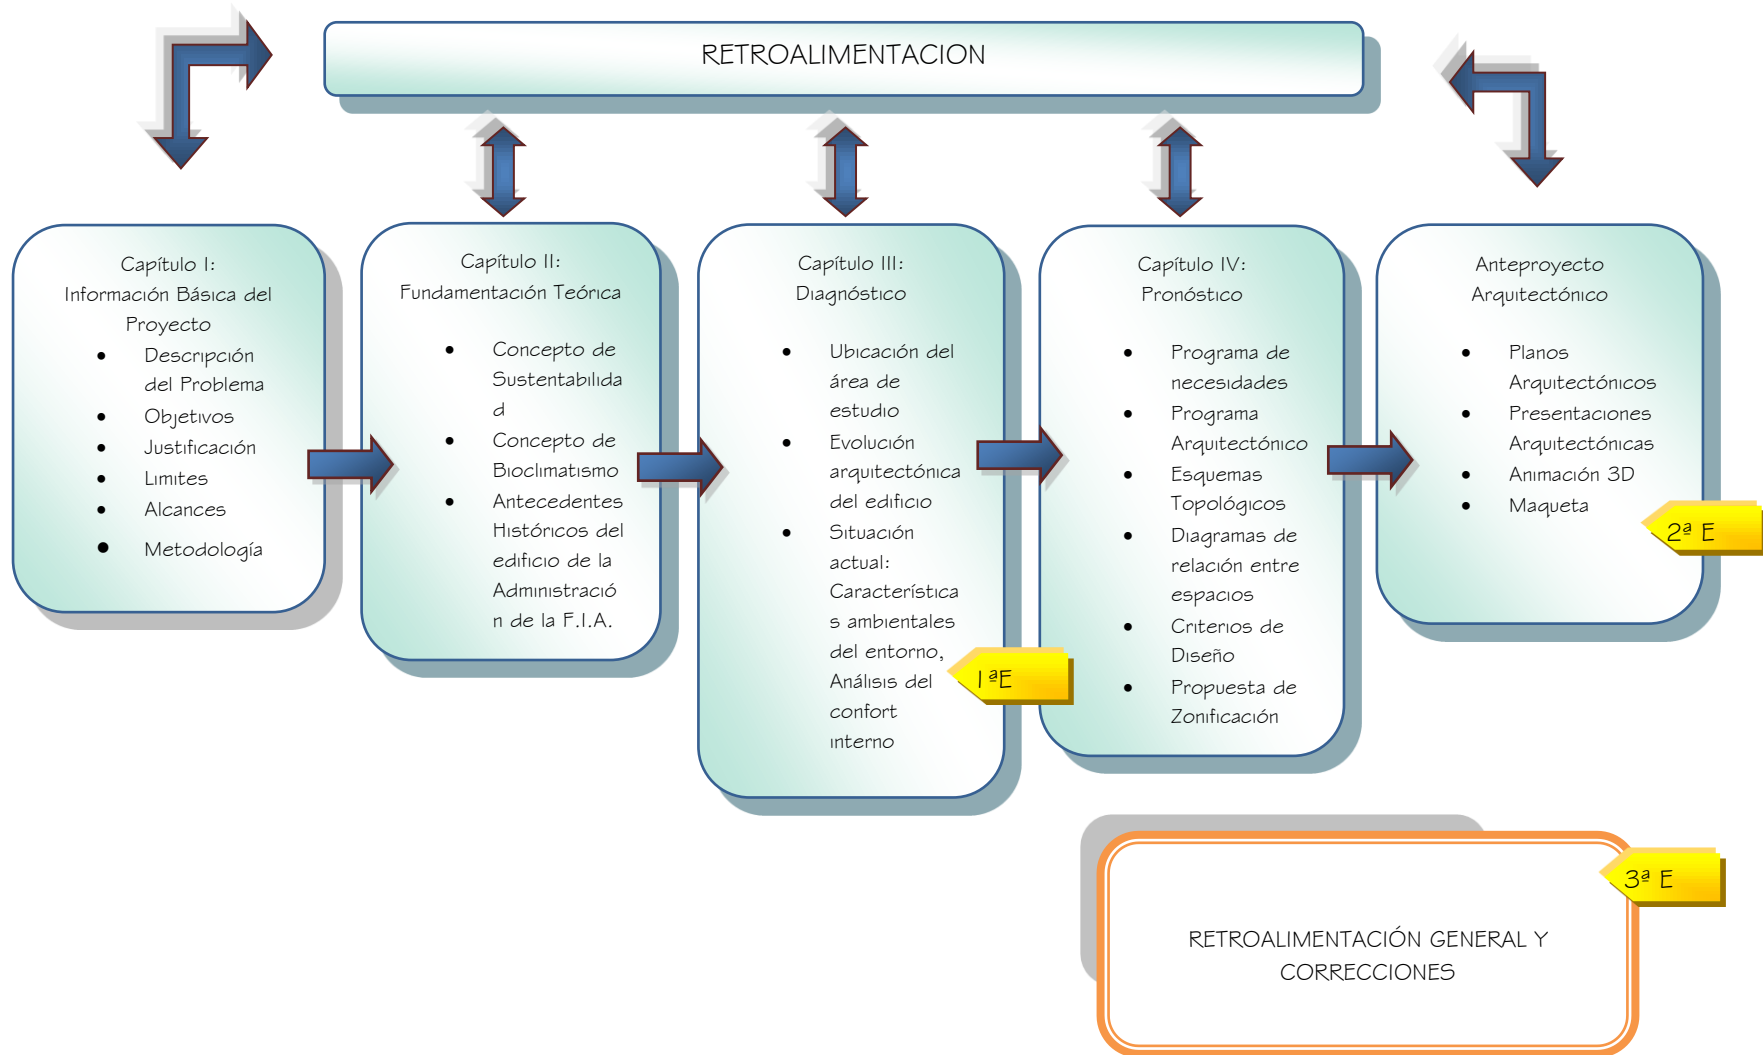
RETROALIMENTACION

Capítulo I: Información Básica del Proyecto

- Descripción del Problema
- Objetivos
- Justificación
- Limites
- Alcances
- Metodología

Capítulo II: Fundamentación Teórica

- Concepto de Sustentabilida d
- Concepto de Bioclimatismo
- Antecedentes Históricos del edificio de la Administració n de la F.I.A.

Capítulo III: Diagnóstico

- Ubicación del área de estudio
- Evolución arquitectónica del edificio
- Situación actual: Característica s ambientales del entorno, Análisis del confort interno

1ªE

Capítulo IV: Pronóstico

- Programa de necesidades
- Programa Arquitectónico
- Esquemas Topológicos
- Diagramas de relación entre espacios
- Criterios de Diseño
- Propuesta de Zonificación

Anteproyecto Arquitectónico

- Planos Arquitectónicos
- Presentaciones Arquitectónicas
- Animación 3D
- Maqueta

2ª E

3ª E

RETROALIMENTACIÓN GENERAL Y CORRECCIONES